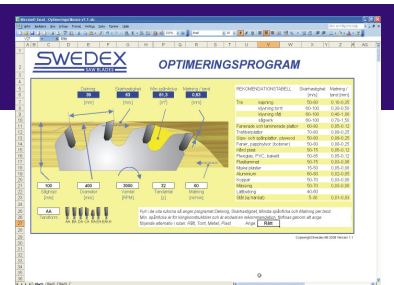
Microsoft Excel - Optimeringsprogram v1.1.xls

SWEDEX SAW BLADES

OPTIMERINGSPROGRAM

Datning [mm] 38
Skärhastighet [m/s] 63
Max spånvinkel [m/min] 81,2
Matning / tand [mm] 0,63

100 Diameter [mm]
400 Diameter [mm]
3000 Varvtal [RPM]
32 Tandantal [z]
60 Matning [m/min]

AA Spånform
AA BB CC DA EE

| REKOMMENDATIONSTABELL | Skärhastighet [m/s] | Matning / tand [mm] |
|---|---|---|
| Trä längning | 50-80 | 0,10-0,25 |
| styvning torrt | 60-100 | 0,20-0,60 |
| styvning rått | 60-100 | 0,40-1,00 |
| sågverk | 60-100 | 0,70-1,50 |
| Fanerade och laminerade plattor | 60-80 | 0,05-0,10 |
| Träfiberplattor | 60-80 | 0,05-0,10 |
| Eller- och spånplattor, obeklädda | 60-80 | 0,05-0,25 |
| Papper, pappskivor (kartong) | 50-80 | 0,05-0,25 |
| Hård plast | 50-75 | 0,05-0,10 |
| Plexiglas, PVC, bakelit | 50-65 | 0,05-0,12 |
| Plastlaminat | 50-75 | 0,05-0,08 |
| Mjuka plaster | 35-55 | 0,05-0,08 |
| Aluminium | 60-80 | 0,02-0,05 |
| Koppar | 50-75 | 0,02-0,06 |
| Mässing | 50-70 | 0,02-0,08 |
| Lättbetong | 40-60 | |
| Stål (ej tunnväll) | 5-15 | 0,01-0,03 |

Fyll i de vita rutorna så anger programmet Datning, Skärhastighet, Tillåtna spånform och Matning per tand. Max. spånform är för tungspånsfördelningen och att anpassas till rekommendationerna. Tänkbar gäller att anger tillämpade alternativ i sidan: RMB, Torrt, Metall, Plast.

Ange: Rått

Copyright Swedex AB 2006 Version 1.1